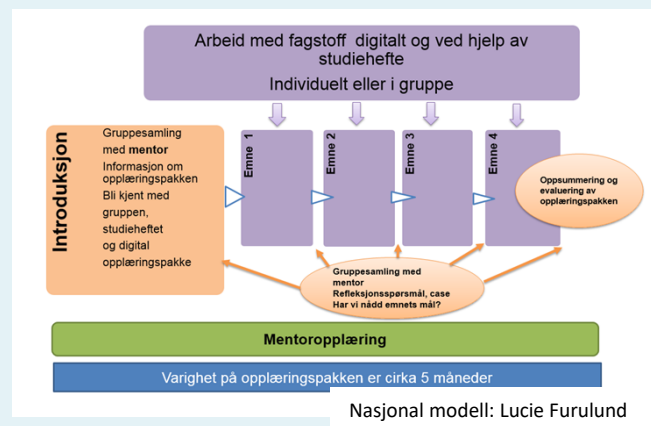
Arbeid med fagstoff digitalt og ved hjelp av studiehefte

Individuelt eller i gruppe

Introduksjon

Gruppesamling med mentor
Informasjon om opplæringspakken
Bli kjent med gruppen, studieheftet og digital opplæringspakke

Emne 1

Emne 2

Emne 3

Emne 4

Oppsummering og evaluering av opplæringspakken

Gruppesamling med mentor
Refleksjonsspørsmål, case
Har vi nådd emnets mål?

Mentoropplæring

Varighet på opplæringspakken er cirka 5 måneder

Nasjonal modell: Lucie Furulund